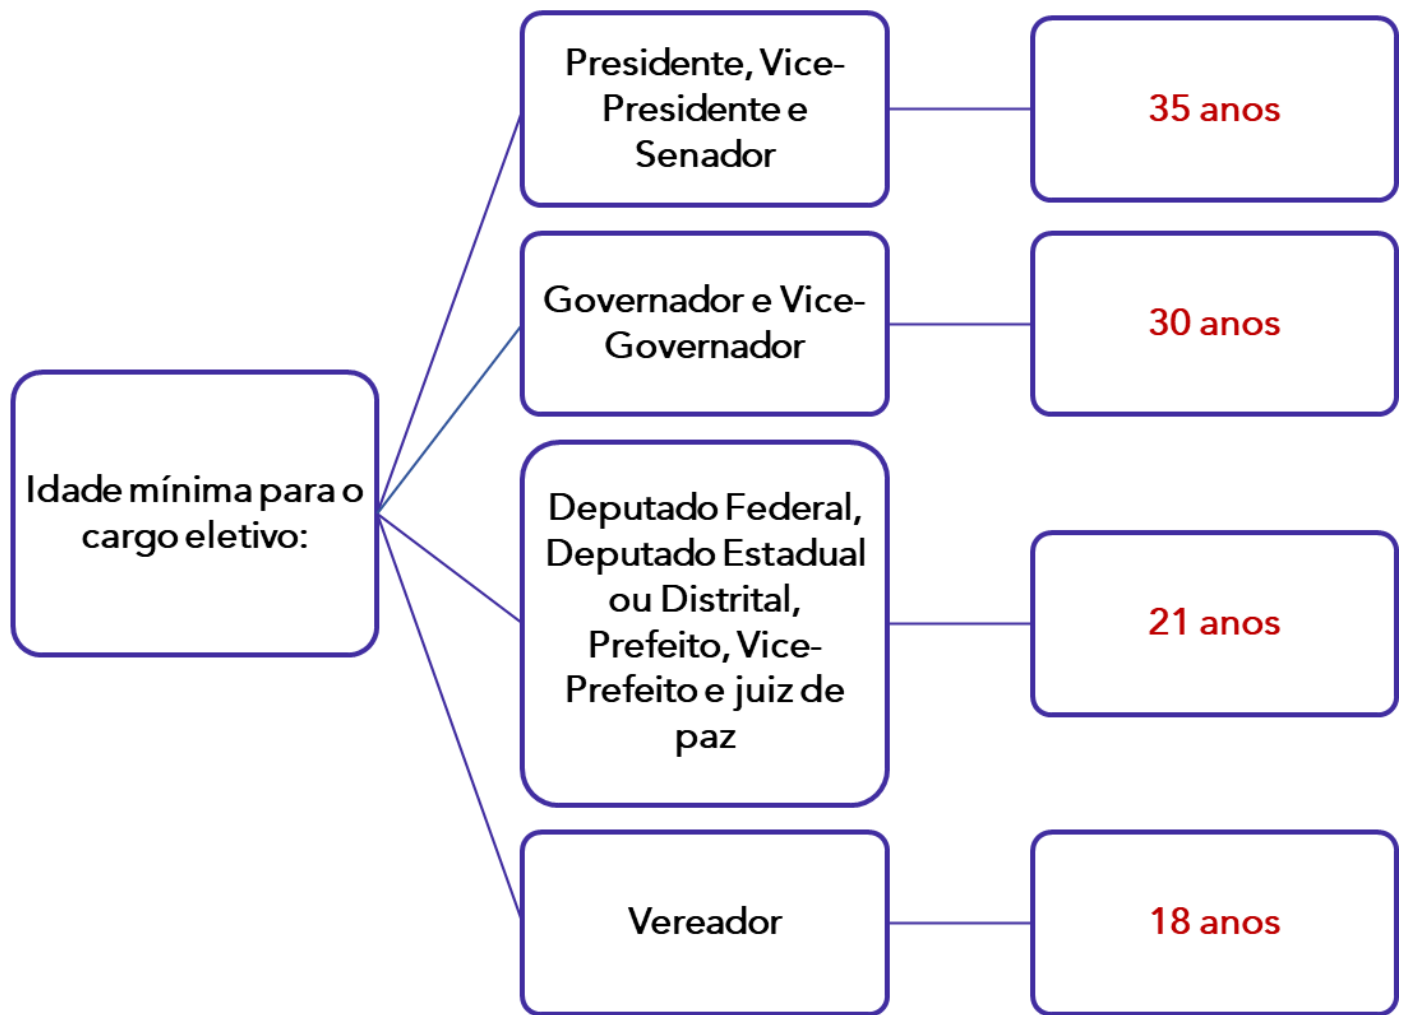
Idade mínima para o cargo eletivo:

Presidente, Vice-Presidente e Senador

35 anos

Governador e Vice-Governador

30 anos

Deputado Federal, Deputado Estadual ou Distrital, Prefeito, Vice-Prefeito e juiz de paz

21 anos

Vereador

18 anos